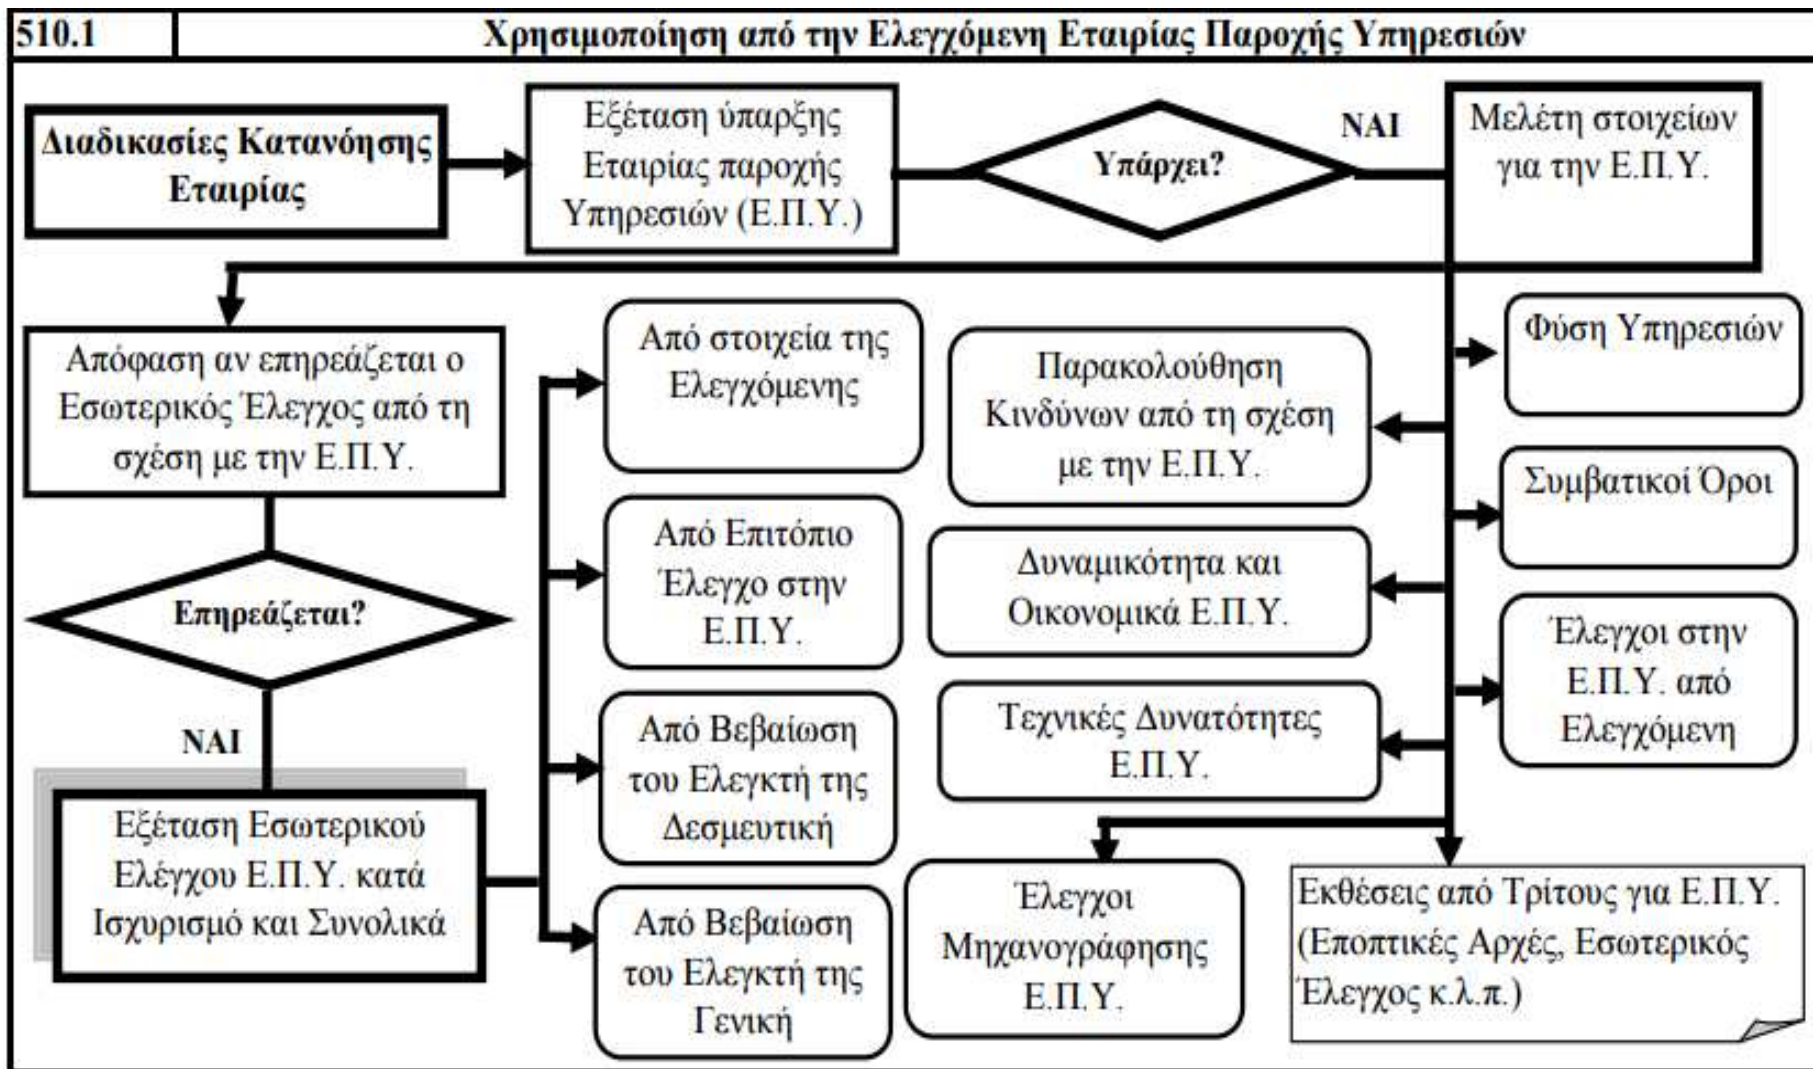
510.1

Χρησιμοποίηση από την Ελεγχόμενη Εταιρίας Παροχής Υπηρεσιών

Διαδικασίες Κατανόησης Εταιρίας

Εξέταση ύπαρξης Εταιρίας παροχής Υπηρεσιών (Ε.Π.Υ.)

Υπάρχει?

ΝΑΙ

Μελέτη στοιχείων για την Ε.Π.Υ.

Απόφαση αν επηρεάζεται ο Εσωτερικός Έλεγχος από τη σχέση με την Ε.Π.Υ.

Επηρεάζεται?

ΝΑΙ

Εξέταση Εσωτερικού Ελέγχου Ε.Π.Υ. κατά Ισχυρισμό και Συνολικά

Από στοιχεία της Ελεγχόμενης

Από Επιτόπιο Έλεγχο στην Ε.Π.Υ.

Από Βεβαίωση του Ελεγκτή της Δεσμευτική

Από Βεβαίωση του Ελεγκτή της Γενική

Παρακολούθηση Κινδύνων από τη σχέση με την Ε.Π.Υ.

Δυναμικότητα και Οικονομικά Ε.Π.Υ.

Τεχνικές Δυνατότητες Ε.Π.Υ.

Έλεγχοι Μηχανογράφησης Ε.Π.Υ.

Φύση Υπηρεσιών

Συμβατικοί Όροι

Έλεγχοι στην Ε.Π.Υ. από Ελεγχόμενη

Εκθέσεις από Τρίτους για Ε.Π.Υ. (Εποπτικές Αρχές, Εσωτερικός Έλεγχος κ.λ.π.)